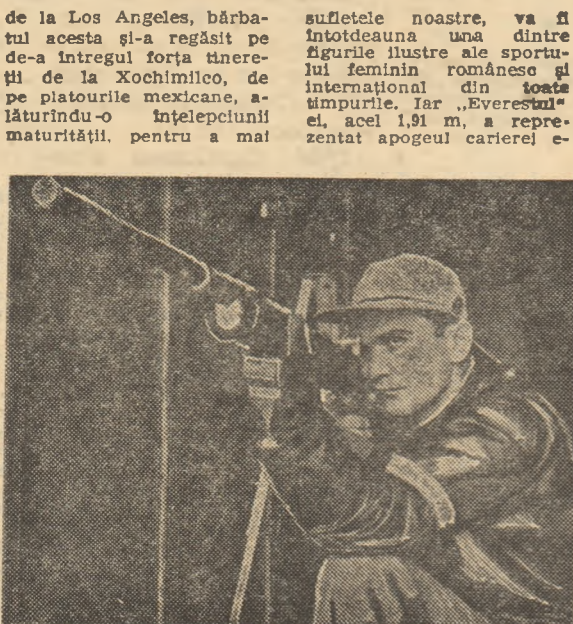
de la Los Angeles, bărbatul acesta și-a regăsit pe de-a întregul forța tinereții de la Xochimilco, de pe platourile mexicane, alăturindu-o înțelepciunii maturității, pentru a mai

sufletele noastre, va fi întotdeauna una dintre figurile ilustre ale sportului feminin românesc și internațional din toate timpurile. Iar „Everestul" ei, acel 1,91 m, a reprezentat apogeul carierei e-